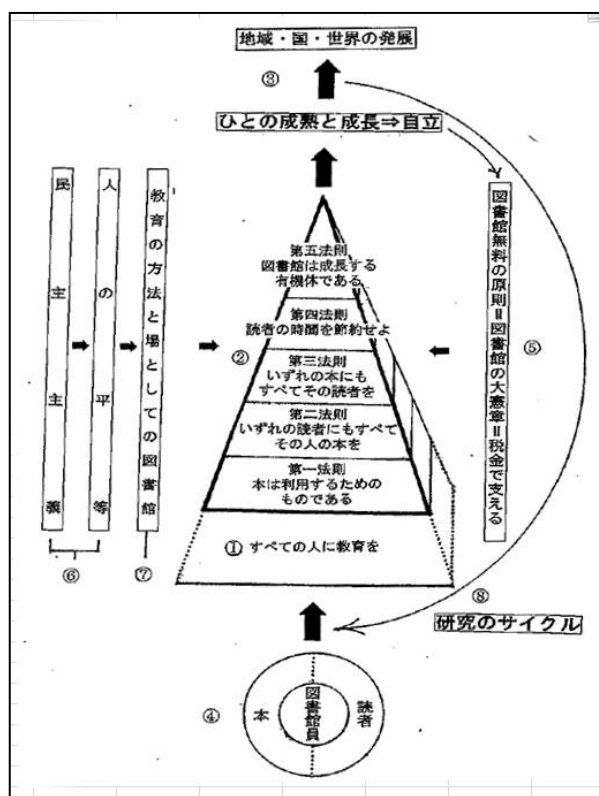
地域・国・世界の発展

③

ひとの成熟と成長⇒自立

民主主義

人の平等

教育の方法と場としての図書館

図書館無料の原則＝図書館の大憲章＝税金で支える

⑤

第五法則
図書館は成長する有機体である

第四法則
読者の時間を節約せよ

②

第三法則
いずれの本にもすべてその読者を

第二法則
いずれの読者にもすべてその人の本を

第一法則
本は利用するためのものである

① すべての人に教育を

⑥

⑦

⑧

研究のサイクル

④

本

図書館員

読者